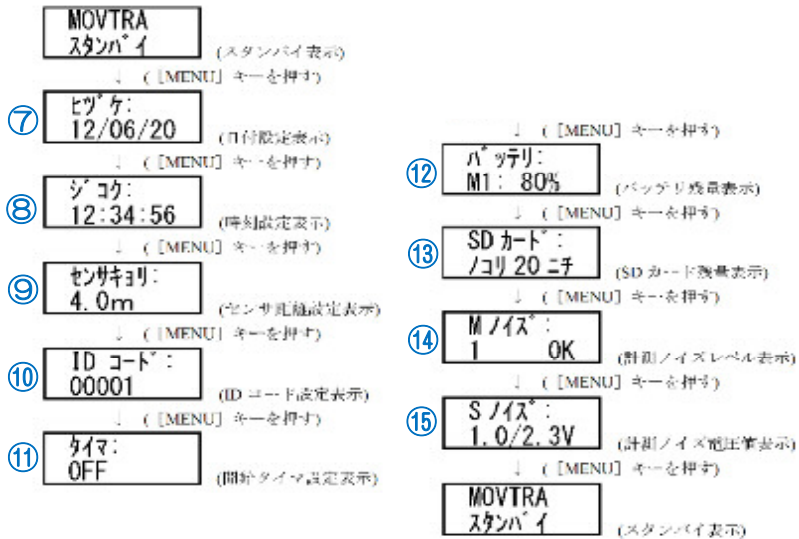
MOVTRA
スタンバ゛イ
(スタンバイ表示)

↓ ([MENU] キーを押す)

⑦ ヒヅ゛ケ:
12/06/20
(日付設定表示)

↓ ([MENU] キーを押す)

⑧ ジ゛コク:
12:34:56
(時刻設定表示)

↓ ([MENU] キーを押す)

⑨ センサキョリ:
4.0m
(センサ距離設定表示)

↓ ([MENU] キーを押す)

⑩ ID コート゛:
00001
(ID コード設定表示)

↓ ([MENU] キーを押す)

⑪ タイマ:
OFF
(開始タイマ設定表示)

↓ ([MENU] キーを押す)

⑫ バ゛ッテリ:
M1: 80%
(バッテリ残量表示)

↓ ([MENU] キーを押す)

⑬ SD カート゛:
ノコリ 20 ニチ
(SD カード残量表示)

↓ ([MENU] キーを押す)

⑭ M ノイズ゛:
1 OK
(計測ノイズレベル表示)

↓ ([MENU] キーを押す)

⑮ S ノイズ゛:
1.0/2.3V
(計測ノイズ電圧等表示)

↓ ([MENU] キーを押す)

MOVTRA
スタンバ゛イ
(スタンバイ表示)